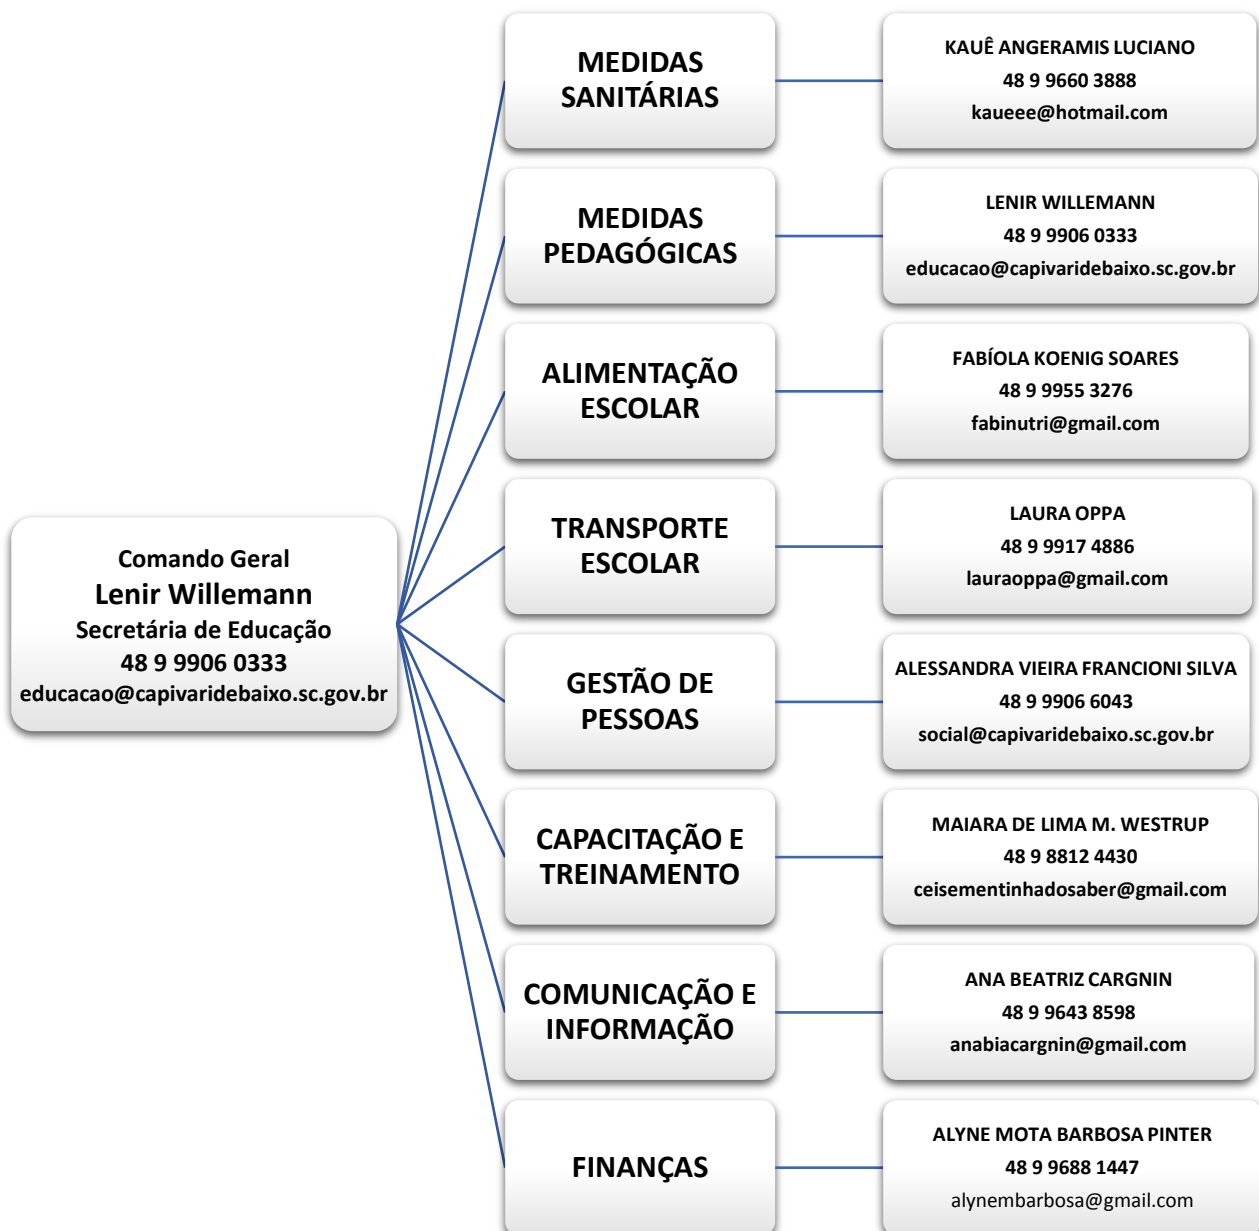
Comando Geral
Lenir Willemann
Secretária de Educação
48 9 9906 0333
educacao@capivaridebaixo.sc.gov.br

MEDIDAS SANITÁRIAS

KAUÊ ANGERAMIS LUCIANO
48 9 9660 3888
kaueee@hotmail.com

MEDIDAS PEDAGÓGICAS

LENIR WILLEMANN
48 9 9906 0333
educacao@capivaridebaixo.sc.gov.br

ALIMENTAÇÃO ESCOLAR

FABÍOLA KOENIG SOARES
48 9 9955 3276
fabinutri@gmail.com

TRANSPORTE ESCOLAR

LAURA OPPA
48 9 9917 4886
lauraoppa@gmail.com

GESTÃO DE PESSOAS

ALESSANDRA VIEIRA FRANCIONI SILVA
48 9 9906 6043
social@capivaridebaixo.sc.gov.br

CAPACITAÇÃO E TREINAMENTO

MAIARA DE LIMA M. WESTRUP
48 9 8812 4430
ceisementinhadosaber@gmail.com

COMUNICAÇÃO E INFORMAÇÃO

ANA BEATRIZ CARGNIN
48 9 9643 8598
anabiacargnin@gmail.com

FINANÇAS

ALYNE MOTA BARBOSA PINTER
48 9 9688 1447
alynembarbosa@gmail.com